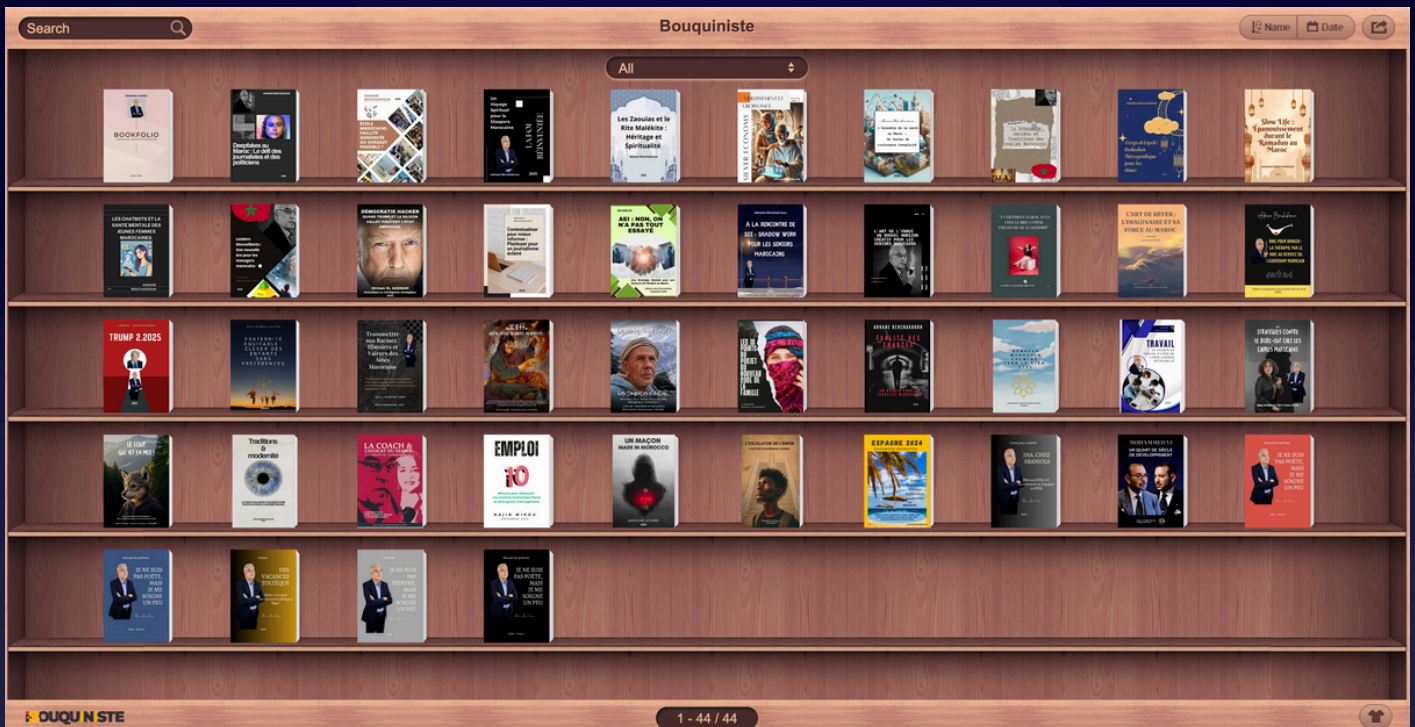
Search

Bouquiniste

Name Date

All

BOOKFOLIO

Deepfakes au Maroc : Le défi des journalistes et des politiciens

ÉCOLE MAROCAINE : FAILLITE ANNONCÉE OU SURSAUT POSSIBLE?

Un Voyage Spirituel pour la Diaspora Marocaine

LA FOI RENOUVELÉE

Les Zaouïas et le Rite Malékite : Héritage et Spiritualité

SILVER ECONOMY

Slow Life : Épanouissement durant le Ramadan au Maroc

LES CHATBOTS ET LA SANTÉ MENTALE DES JEUNES FEMMES MAROCAINES

DÉMOCRATIE HACKER

AEI : NON, ON N'A PAS TOUT ESSAYÉ

À LA RENCONTRE DE SOI : SHADOW WORK POUR LES SENIORS MAROCAINS

L'ART DE RÊVER : L'IMAGINAIRE ET SA FORCE AU MAROC

TRUMP 2.2025

Transmettre nos Racines : Histoires et Valeurs des Aînés Marocains

TRAVAIL

STRATÉGIES CONTRE LE BURN-OUT CHEZ LES CADRES MAROCAINS

LE LOUP QUI EST EN MOI

Traditions & modernité

LA COACH

EMPLOI 10

UN MAÇON MADE IN MOROCCO

ESPAGNE 2024

MOHAMMED VI UN QUART DE SIÈCLE DE DÉVELOPPEMENT

JE NE SUIS PAS POÈTE, MAIS JE ME SOIGNE UN PEU

JE NE SUIS PAS POÈTE, MAIS JE ME SOIGNE UN PEU

DES VACANCES TOUTIQUE

JE NE SUIS PAS PEINTRE, MAIS JE ME SOIGNE UN PEU

JE NE SUIS PAS POÈTE, MAIS JE ME SOIGNE UN PEU

BOUQUINISTE

1 - 44 / 44